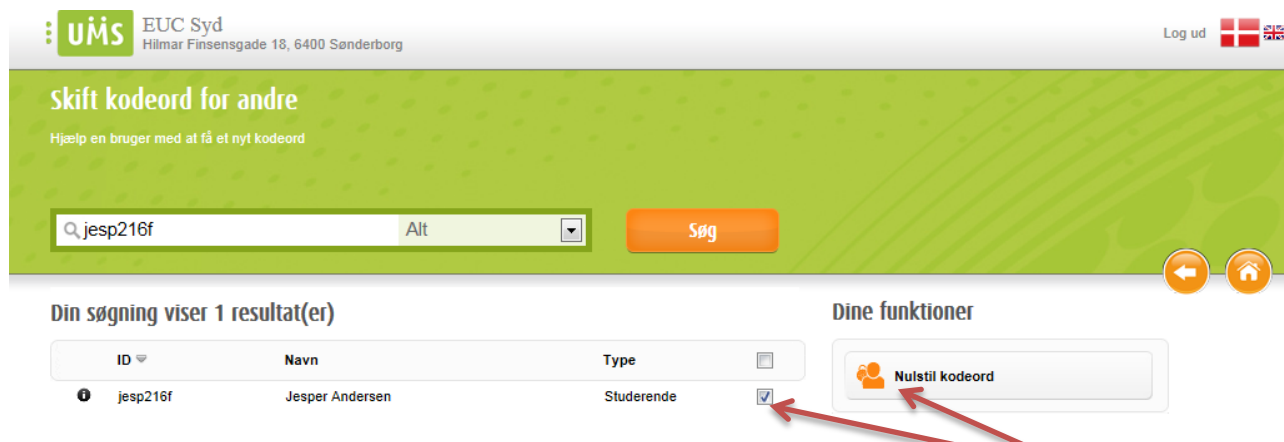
UMS EUC Syd
Hilmar Finsensgade 18, 6400 Sønderborg

Log ud

Skift kodeord for andre

Hjælp en bruger med at få et nyt kodeord

jesp216f

Alt

Søg

Din søgning viser 1 resultat(er)

| ID | Navn | Type | |
|---|---|---|---|
| jesp216f | Jesper Andersen | Studerende | ☑ |

Dine funktioner

Nulstil kodeord